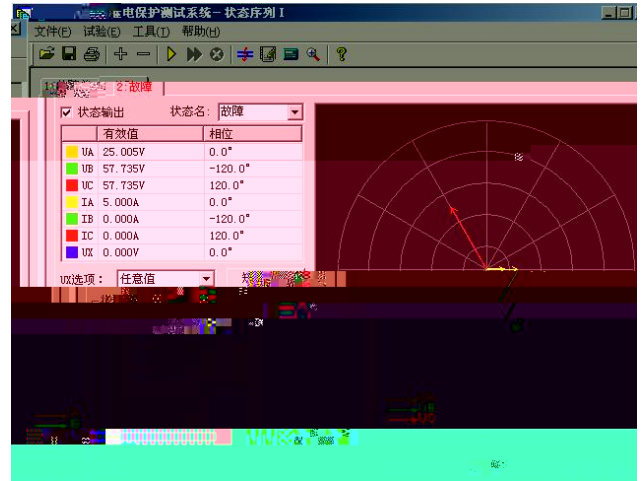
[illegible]电保护测试系统－状态序列 I

文件(F) 试验(E) 工具(T) 帮助(H)

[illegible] 2:故障

☑ 状态输出 状态名: 故障

| | 有效值 | 相位 |
|---|---|---|
| UA | 25.005V | 0.0° |
| UB | 57.735V | -120.0° |
| UC | 57.735V | 120.0° |
| IA | 5.000A | 0.0° |
| IB | 0.000A | -120.0° |
| IC | 0.000A | 120.0° |
| UX | 0.000V | 0.0° |

UX选项: 任意值

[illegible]